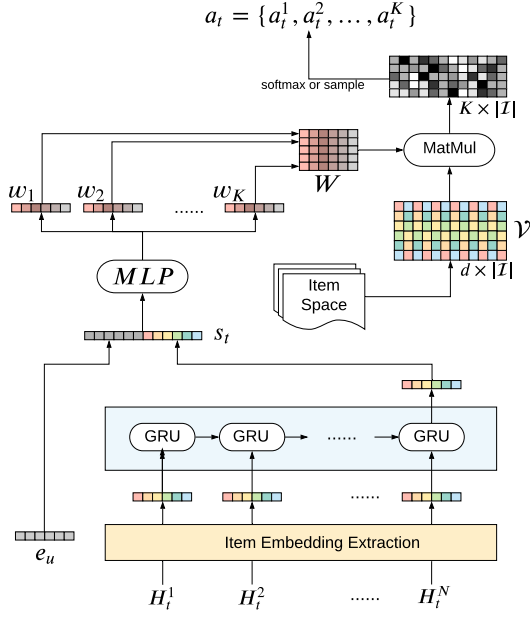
$a_t = \{a_t^1, a_t^2, \ldots, a_t^K\}$

softmax or sample

$K \times |\mathcal{I}|$

$w_1$ $w_2$ ...... $w_K$

$W$

MatMul

$\mathcal{V}$

$MLP$

Item Space

$d \times |\mathcal{I}|$

$s_t$

GRU GRU ...... GRU

......

$e_u$

Item Embedding Extraction

$H_t^1$ $H_t^2$ ...... $H_t^N$